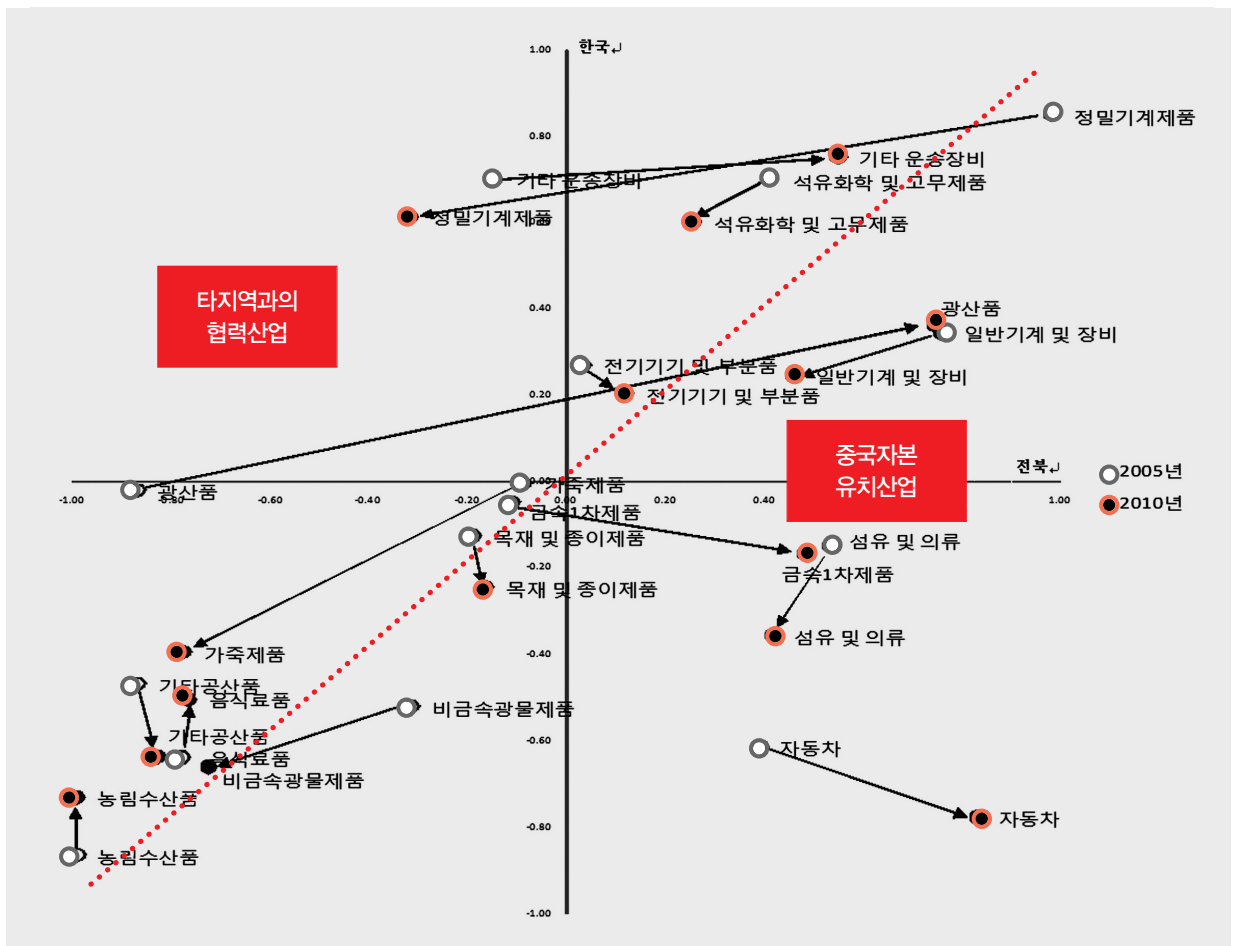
한국↲

1.00

0.80

0.40

0.20

-0.40

-0.60

-0.80

-1.00

-1.00

-0.80

-0.60

-0.40

-0.20

0.00

0.20

0.40

1.00

전북↲

정밀기계제품

기타 운송장비

기타 운송장비

석유화학 및 고무제품

정밀기계제품

석유화학 및 고무제품

타지역과의 협력산업

광산품

일반기계 및 장비

전기기기 및 부분품

일반기계 및 장비

전기기기 및 부분품

중국자본 유치산업

2005년

2010년

광산품

가죽제품

금속1차제품

목재 및 종이제품

섬유 및 의류

금속1차제품

목재 및 종이제품

섬유 및 의류

가죽제품

기타공산품

음식료품

비금속광물제품

기타공산품

음식료품

비금속광물제품

자동차

농림수산품

자동차

농림수산품